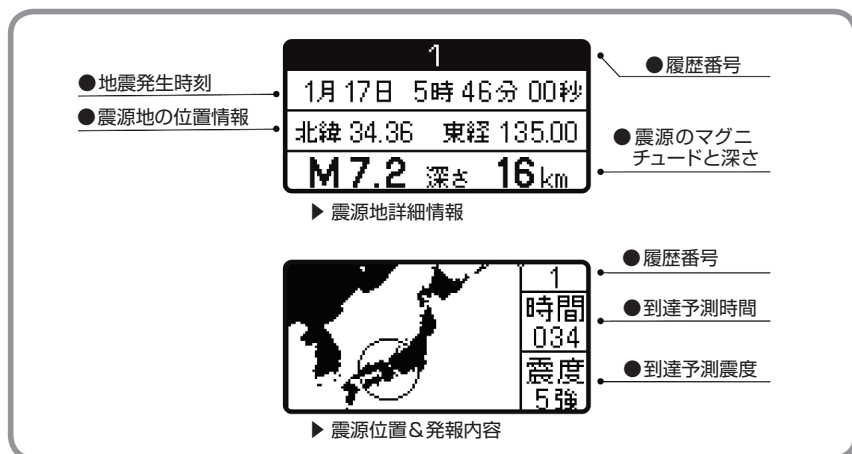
1

1月17日 5時46分 00秒

北緯 34.36 東経 135.00

M7.2 深さ 16km

●地震発生時刻

●震源地の位置情報

●履歴番号

●震源のマグニチュードと深さ

▶ 震源地詳細情報

1

時間

034

震度

5強

●履歴番号

●到達予測時間

●到達予測震度

▶ 震源位置&発報内容